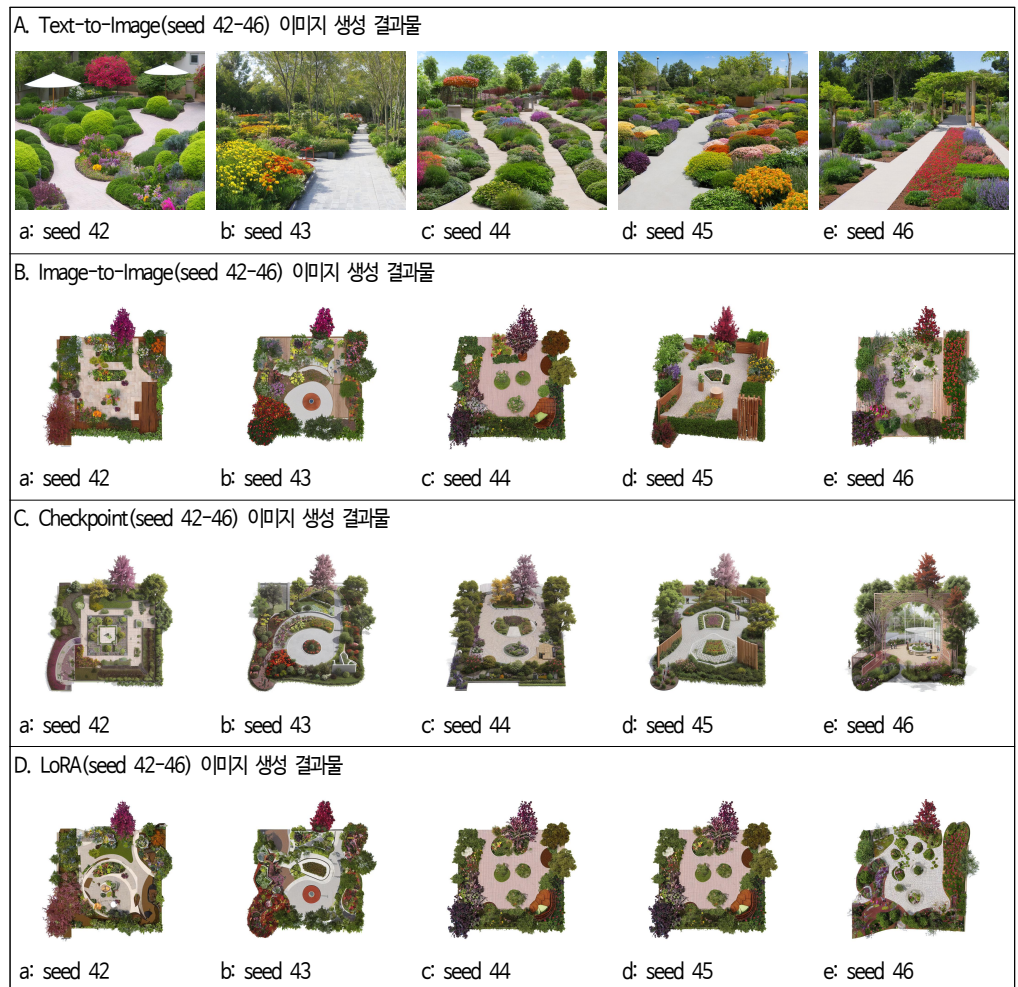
A. Text-to-Image(seed 42-46) 이미지 생성 결과물

a: seed 42 b: seed 43 c: seed 44 d: seed 45 e: seed 46

B. Image-to-Image(seed 42-46) 이미지 생성 결과물

a: seed 42 b: seed 43 c: seed 44 d: seed 45 e: seed 46

C. Checkpoint(seed 42-46) 이미지 생성 결과물

a: seed 42 b: seed 43 c: seed 44 d: seed 45 e: seed 46

D. LoRA(seed 42-46) 이미지 생성 결과물

a: seed 42 b: seed 43 c: seed 44 d: seed 45 e: seed 46